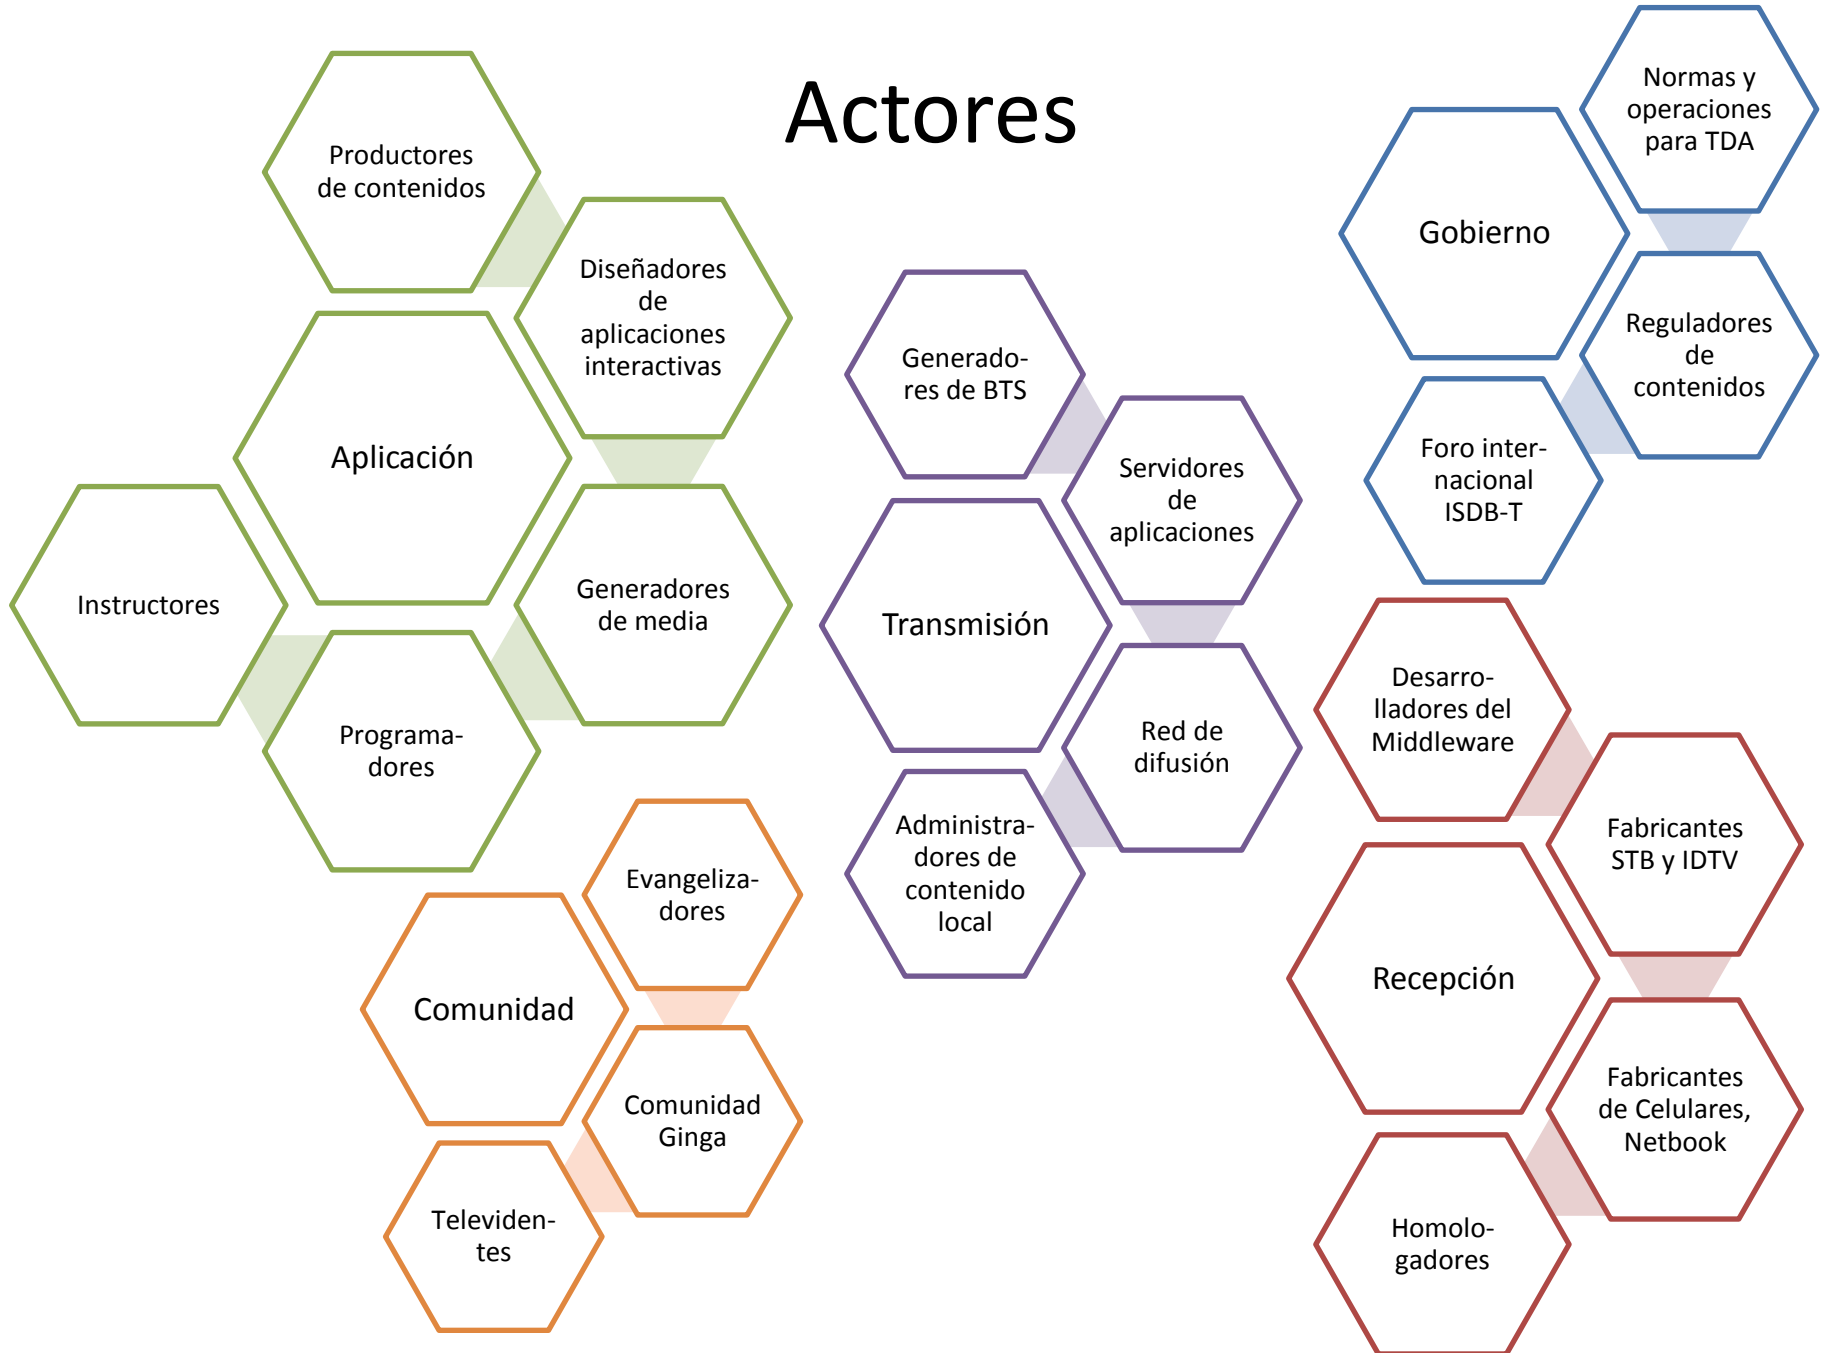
Actores

Productores de contenidos

Diseñadores de aplicaciones interactivas

Aplicación

Instructores

Generadores de media

Programadores

Evangelizadores

Comunidad

Comunidad Ginga

Televidentes

Generadores de BTS

Servidores de aplicaciones

Transmisión

Red de difusión

Administradores de contenido local

Gobierno

Normas y operaciones para TDA

Reguladores de contenidos

Foro internacional ISDB-T

Desarrolladores del Middleware

Fabricantes STB y IDTV

Recepción

Fabricantes de Celulares, Netbook

Homologadores